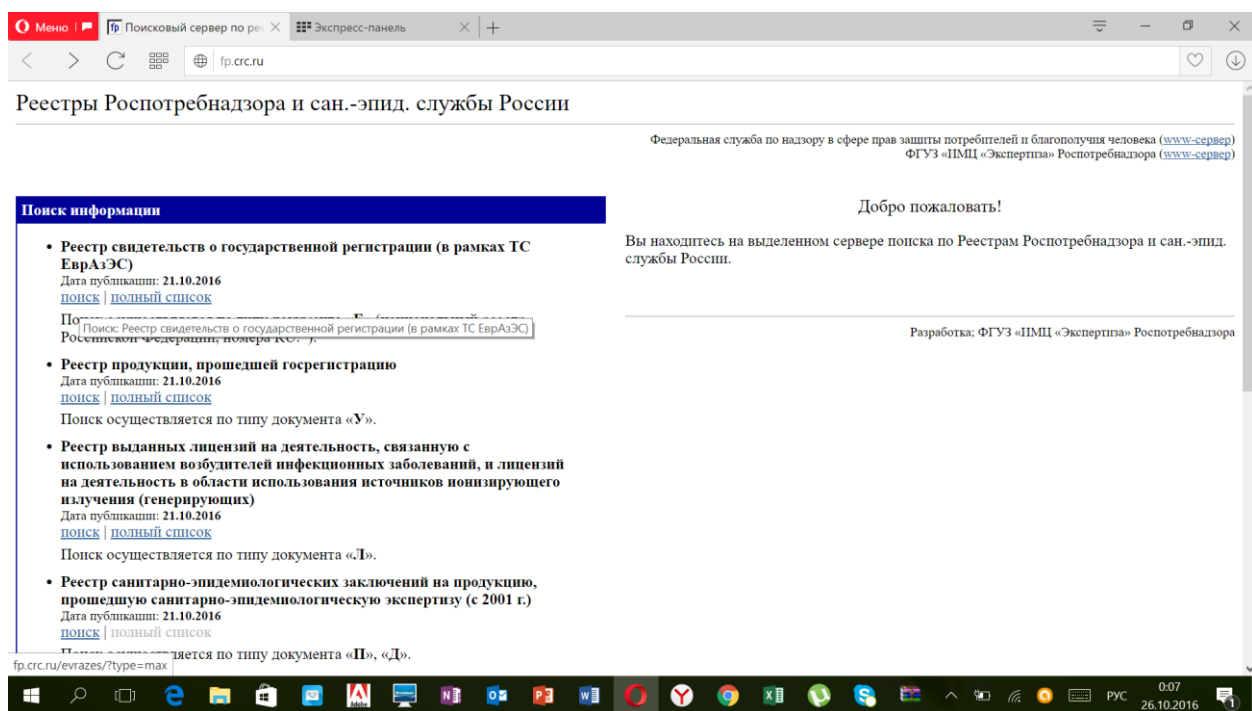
Меню | Поисковый сервер по ре | Экспресс-панель | +

fp.crc.ru

Реестры Роспотребнадзора и сан.-эпид. службы России

Федеральная служба по надзору в сфере прав защиты потребителей и благополучия человека (www-сервер)
ФГУЗ «ИМЦ «Экспертиза» Роспотребнадзора (www-сервер)

Поиск информации

• Реестр свидетельств о государственной регистрации (в рамках ТС ЕврАзЭС)
Дата публикации: 21.10.2016
поиск | полный список
Поиск: Реестр свидетельств о государственной регистрации (в рамках ТС ЕврАзЭС)
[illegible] Российской Федерации, номера RU» ).

• Реестр продукции, прошедшей госрегистрацию
Дата публикации: 21.10.2016
поиск | полный список
Поиск осуществляется по типу документа «У».

• Реестр выданных лицензий на деятельность, связанную с использованием возбудителей инфекционных заболеваний, и лицензий на деятельность в области использования источников ионизирующего излучения (генерирующих)
Дата публикации: 21.10.2016
поиск | полный список
Поиск осуществляется по типу документа «Л».

• Реестр санитарно-эпидемиологических заключений на продукцию, прошедшую санитарно-эпидемиологическую экспертизу (с 2001 г.)
Дата публикации: 21.10.2016
поиск | полный список
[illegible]ляется по типу документа «П», «Д».

fp.crc.ru/evrazes/?type=max

Добро пожаловать!

Вы находитесь на выделенном сервере поиска по Реестрам Роспотребнадзора и сан.-эпид. службы России.

Разработка; ФГУЗ «ИМЦ «Экспертиза» Роспотребнадзора

РУС 0:07 26.10.2016